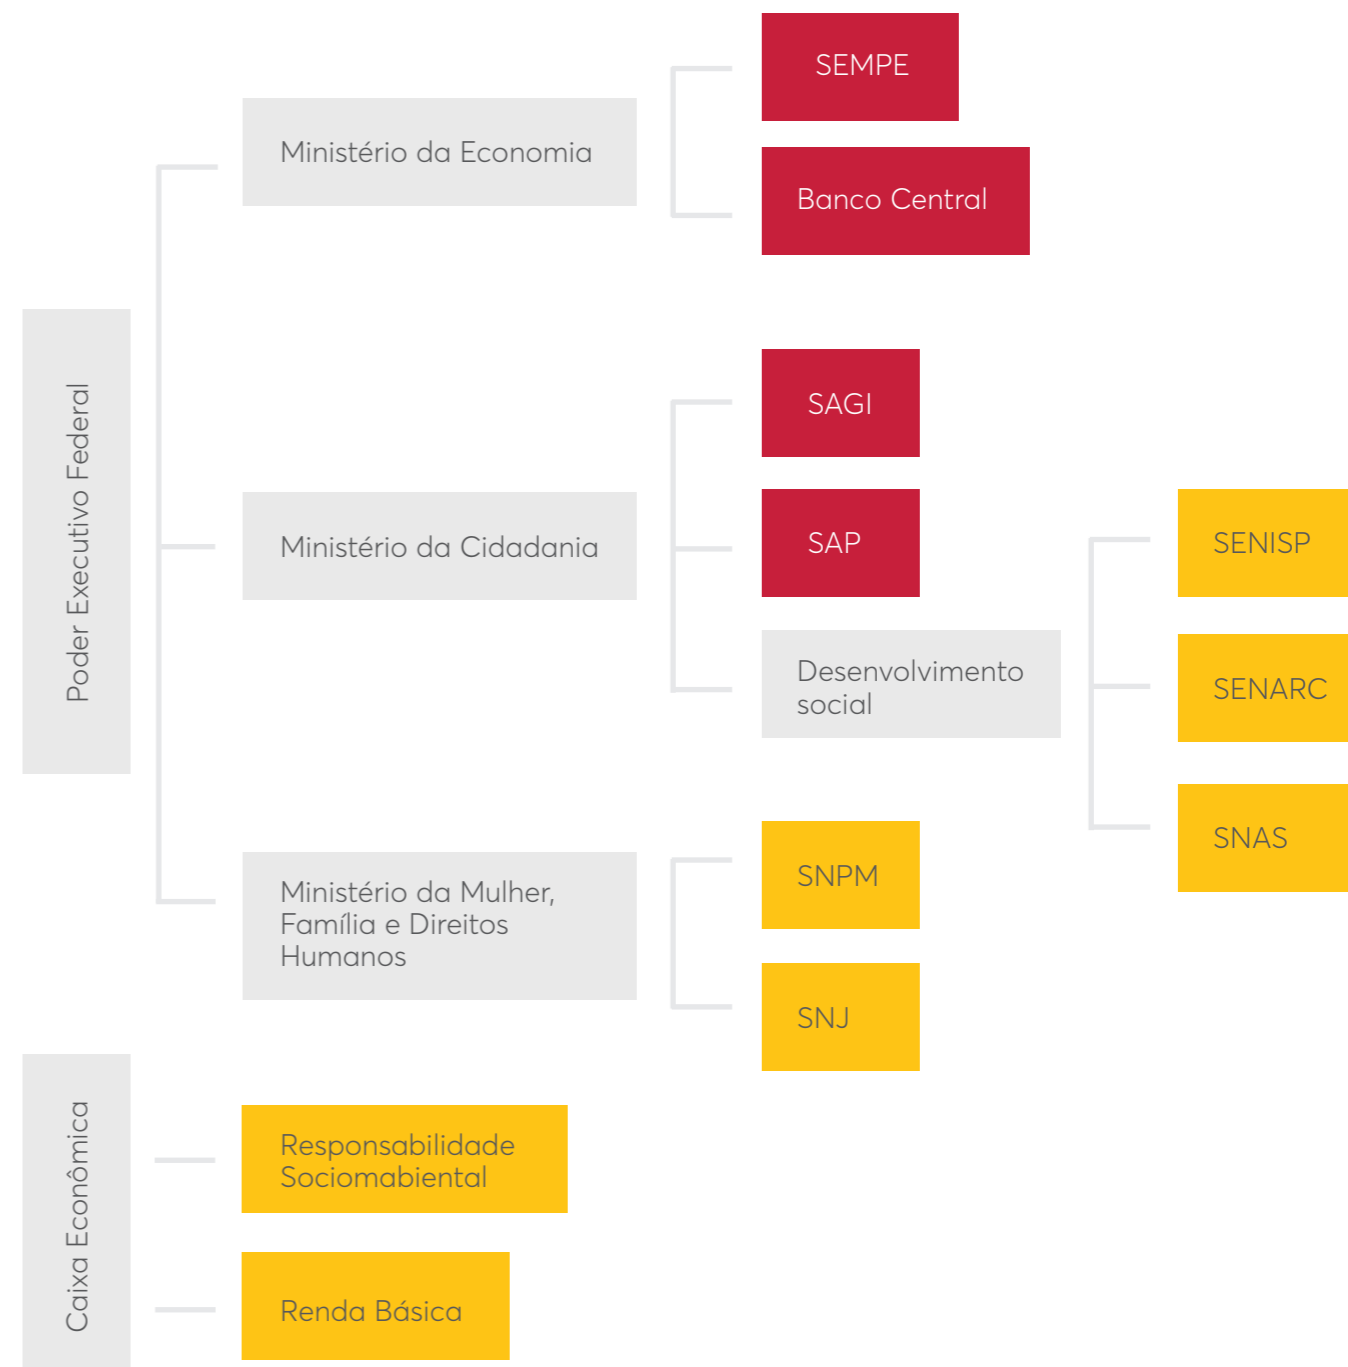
Poder Executivo Federal

Ministério da Economia

SEMPE

Banco Central

Ministério da Cidadania

SAGI

SAP

Desenvolvimento social

SENISP

SENARC

SNAS

Ministério da Mulher, Família e Direitos Humanos

SNPM

SNJ

Caixa Econômica

Responsabilidade Sociomabiental

Renda Básica